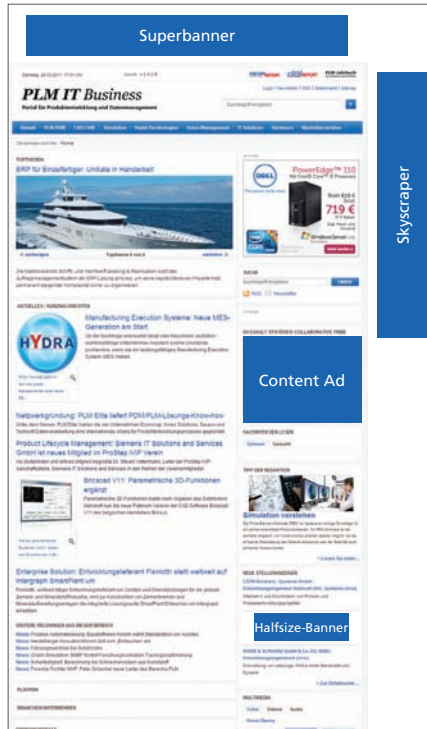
Superbanner

Skyscraper

PLM IT Business

Portal für Produktentwicklung und Datenmanagement

TOPTHEMEN

ERP für Einzelfertiger: Unikate in Handarbeit

AKTUELLES | NEWSNACHRICHTEN

HYDRA

Manufacturing Execution Systeme: Neue MES-Generation am Start

Netzwerkgründung: PLM Elite liefert PDM/PLM-Lösungs-Know-how

Product Lifecycle Management: Siemens IT Solutions and Services GmbH ist neues Mitglied im ProStep iViP Verein

Bricscad V11: Parametrische 3D-Funktionen ergänzt

Enterprise Solution: Entwicklungslieferant Flensith stellt weltweit auf Intergraph SmartPlant um

DELL

PowerEdge™ 110

719 €

Content Ad

Simulation verstehen

Halfsize-Banner

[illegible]